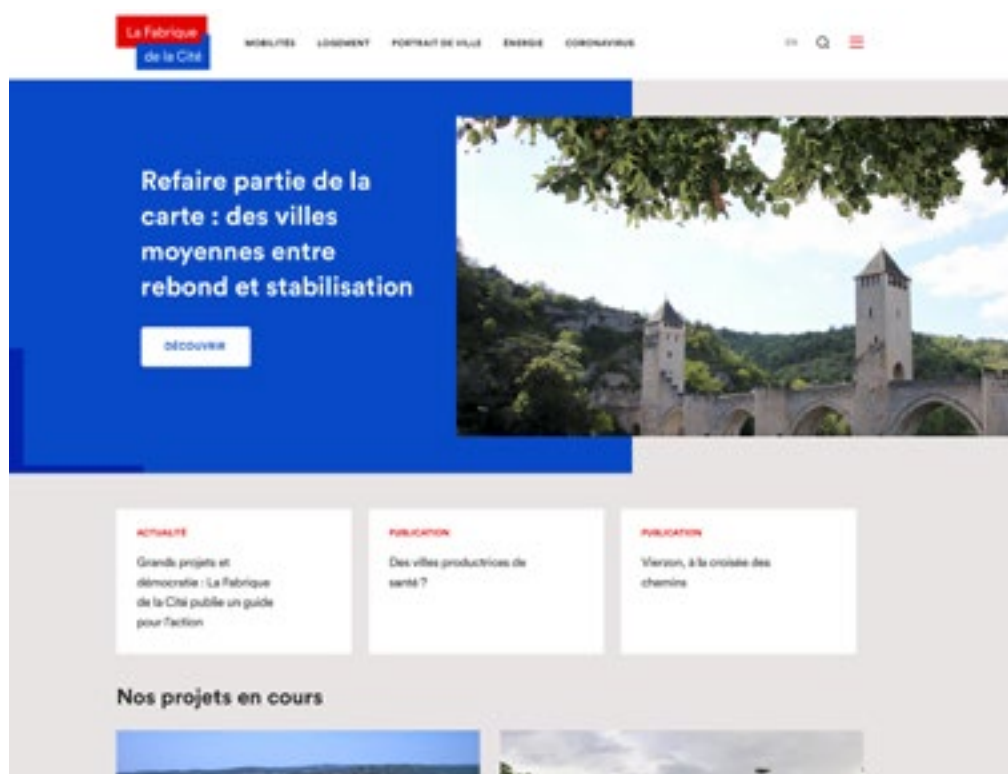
La Fabrique de la Cité

MOBILITÉS LOGEMENT PORTRAIT DE VILLE ÉNERGIE CORONAVIRUS

EN

Refaire partie de la carte : des villes moyennes entre rebond et stabilisation

DÉCOUVRIR

ACTUALITÉ

Grands projets et démocratie : La Fabrique de la Cité publie un guide pour l'action

PUBLICATION

Des villes productrices de santé ?

PUBLICATION

Vierzon, à la croisée des chemins

Nos projets en cours